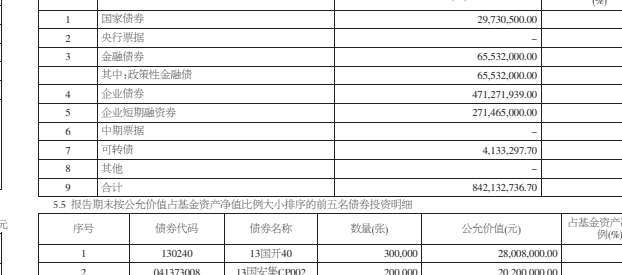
(%)

| 1 | 国家债券 | 29,730,500.00 |
|---|---|---|
| 2 | 央行票据 | – |
| 3 | 金融债券 | 65,532,000.00 |
| | 其中:政策性金融债 | 65,532,000.00 |
| 4 | 企业债券 | 471,271,939.00 |
| 5 | 企业短期融资券 | 271,465,000.00 |
| 6 | 中期票据 | – |
| 7 | 可转债 | 4,133,297.70 |
| 8 | 其他 | – |
| 9 | 合计 | 842,132,736.70 |

5.5 报告期末按公允价值占基金资产净值比例大小排序的前五名债券投资明细

元

| 序号 | 债券代码 | 债券名称 | 数量(张) | 公允价值(元) | 占基金资产净值比例(%) |
|---|---|---|---|---|---|
| 1 | 130240 | 13国开40 | 300,000 | 28,008,000.00 | |
| 2 | 041373008 | 13国安集CP002 | 200,000 | 20,200,000.00 | |